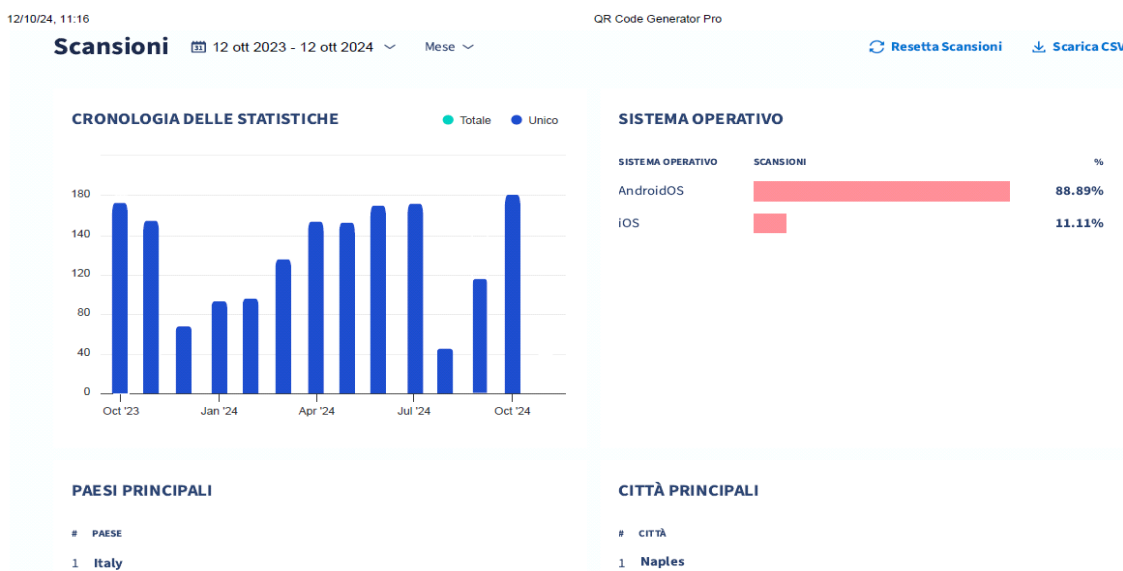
12/10/24, 11:16

QR Code Generator Pro

Scansioni 12 ott 2023 - 12 ott 2024 Mese

Resetta Scansioni

Scarica CSV

CRONOLOGIA DELLE STATISTICHE

Totale Unico

180
140
120
80
40
0

Oct '23 Jan '24 Apr '24 Jul '24 Oct '24

SISTEMA OPERATIVO

| SISTEMA OPERATIVO | SCANSIONI | % |
|---|---|---|
| AndroidOS | | 88.89% |
| iOS | | 11.11% |

PAESI PRINCIPALI

| # | PAESE |
|---|---|
| 1 | Italy |

CITTÀ PRINCIPALI

| # | CITTÀ |
|---|---|
| 1 | Naples |